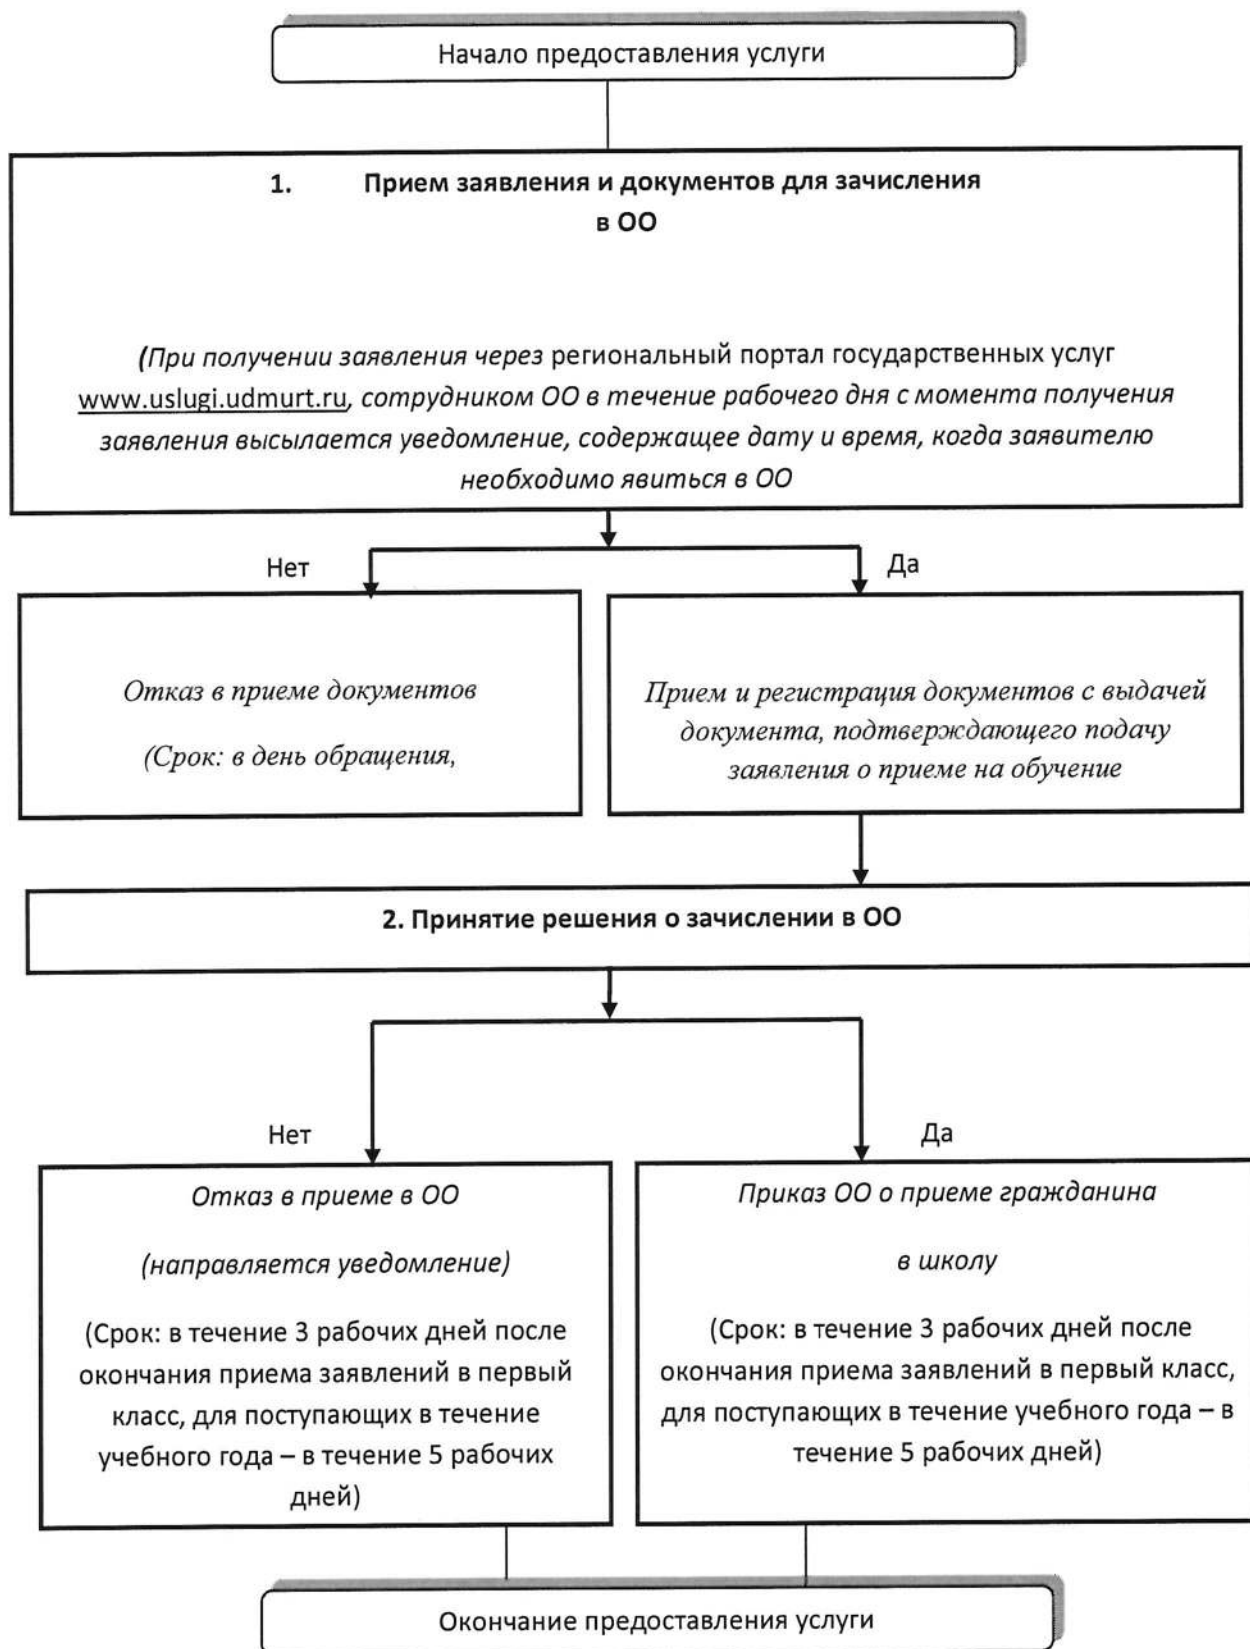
Начало предоставления услуги

1. Прием заявления и документов для зачисления в ОО

(При получении заявления через региональный портал государственных услуг www.uslugi.udmurt.ru, сотрудником ОО в течение рабочего дня с момента получения заявления высылается уведомление, содержащее дату и время, когда заявителю необходимо явиться в ОО

Нет

Да

Отказ в приеме документов

(Срок: в день обращения,

Прием и регистрация документов с выдачей документа, подтверждающего подачу заявления о приеме на обучение

2. Принятие решения о зачислении в ОО

Нет

Да

Отказ в приеме в ОО

(направляется уведомление)

(Срок: в течение 3 рабочих дней после окончания приема заявлений в первый класс, для поступающих в течение учебного года – в течение 5 рабочих дней)

Приказ ОО о приеме гражданина

в школу

(Срок: в течение 3 рабочих дней после окончания приема заявлений в первый класс, для поступающих в течение учебного года – в течение 5 рабочих дней)

Окончание предоставления услуги